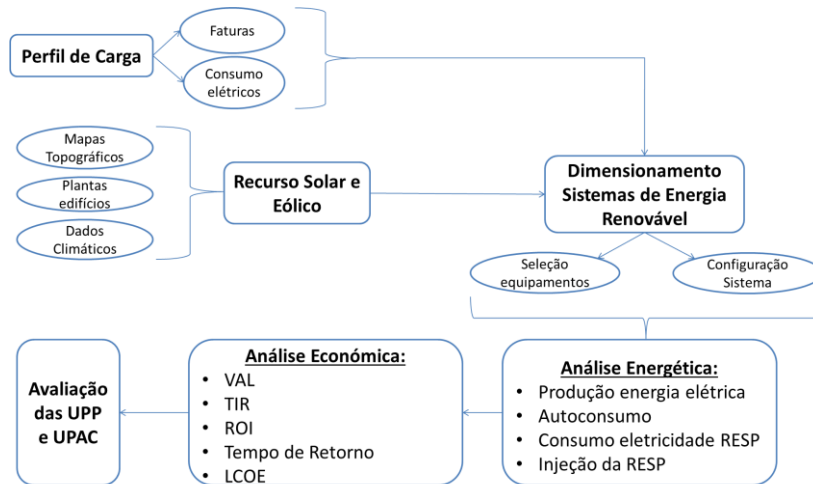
Perfil de Carga

Faturas

Consumo elétricos

Mapas Topográficos

Plantas edifícios

Dados Climáticos

Recurso Solar e Eólico

Dimensionamento Sistemas de Energia Renovável

Seleção equipamentos

Configuração Sistema

Avaliação das UPP e UPAC

Análise Económica:
• VAL
• TIR
• ROI
• Tempo de Retorno
• LCOE

Análise Energética:
• Produção energia elétrica
• Autoconsumo
• Consumo eletricidade RESP
• Injeção da RESP